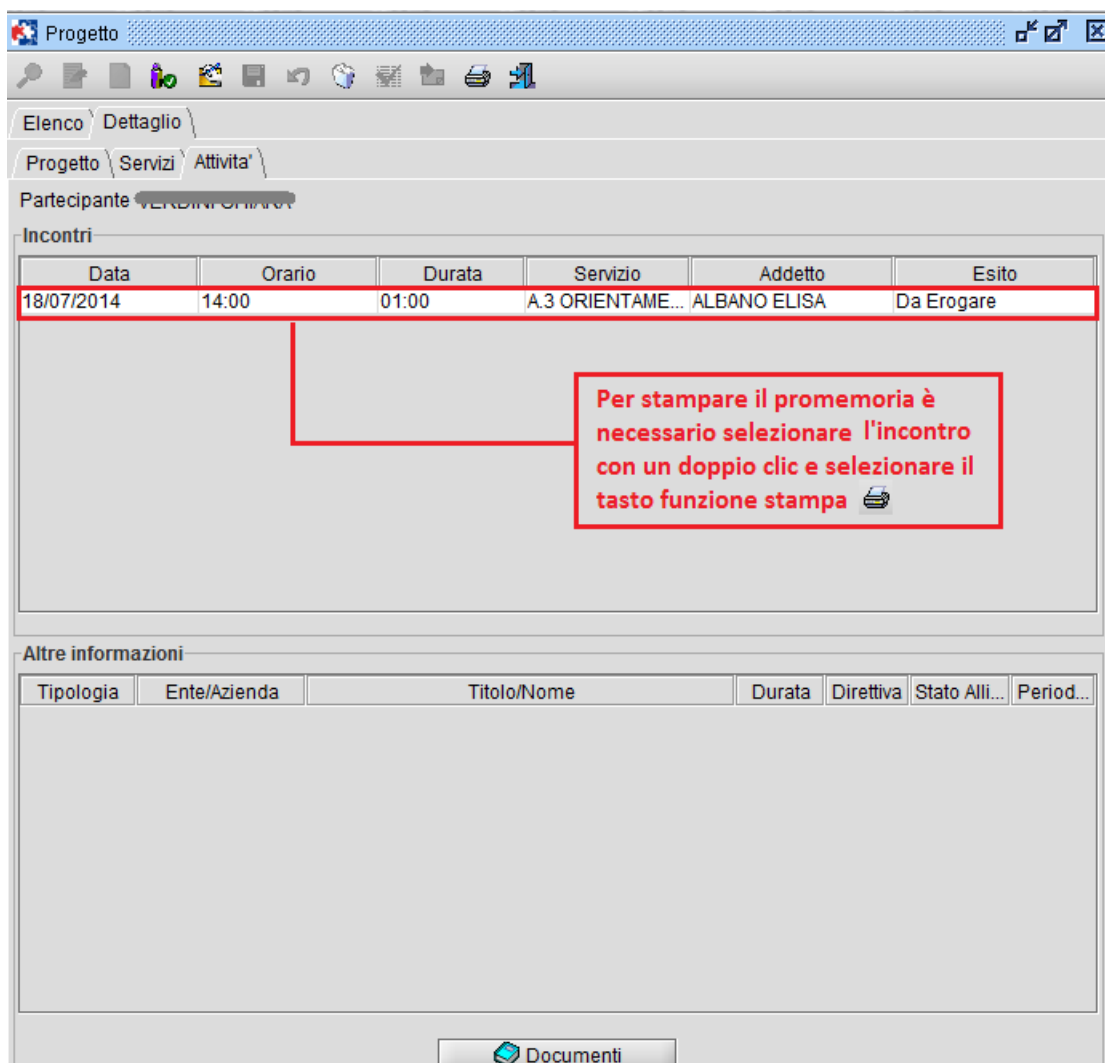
Progetto

Elenco | Dettaglio

Progetto | Servizi | Attivita'

Partecipante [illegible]

Incontri

| Data | Orario | Durata | Servizio | Addetto | Esito |
|---|---|---|---|---|---|
| 18/07/2014 | 14:00 | 01:00 | A.3 ORIENTAME... | ALBANO ELISA | Da Erogare |

Per stampare il promemoria è necessario selezionare l'incontro con un doppio clic e selezionare il tasto funzione stampa

Altre informazioni

| Tipologia | Ente/Azienda | Titolo/Nome | Durata | Direttiva | Stato Alli... | Period... |
|---|---|---|---|---|---|---|

Documenti